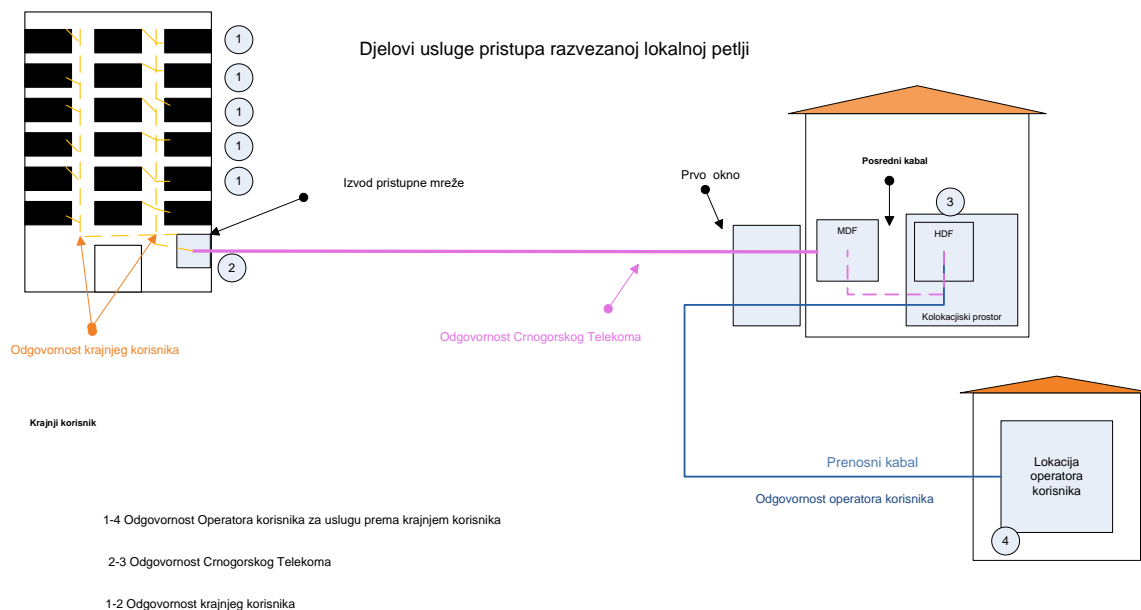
Djelovi usluge pristupa razvezanoj lokalnoj petlji

1
1
1
1
1

Izvod pristupne mreže

2

Prvo okno

Posredni kabal

3

MDF

HDF

Kolokacijski prostor

Odgovornost krajnjeg korisnika

Odgovornost Crnogorskog Telekoma

Krajnji korisnik

Prenosni kabal

Odgovornost operatora korisnika

Lokacija operatora korisnika

4

1-4 Odgovornost Operatora korisnika za uslugu prema krajnjem korisnika

2-3 Odgovornost Crnogorskog Telekoma

1-2 Odgovornost krajnjeg korisnika